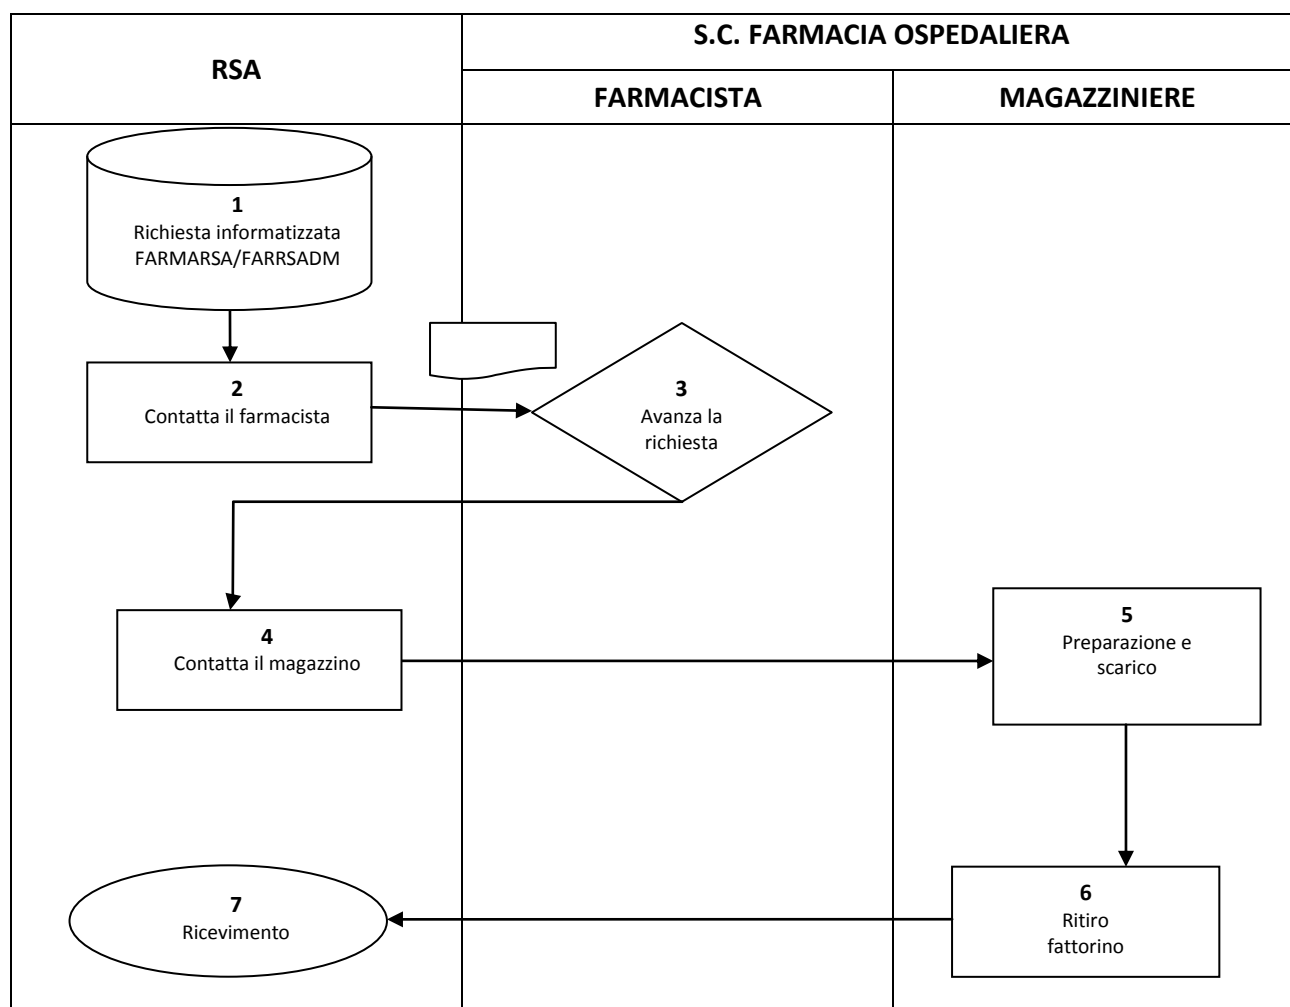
| RSA | S.C. FARMACIA OSPEDALIERA | |
|---|---|---|
| | FARMACISTA | MAGAZZINIERE |

1
Richiesta informatizzata FARMARSA/FARRSADM

2
Contatta il farmacista

3
Avanza la richiesta

4
Contatta il magazzino

5
Preparazione e scarico

6
Ritiro fattorino

7
Ricevimento